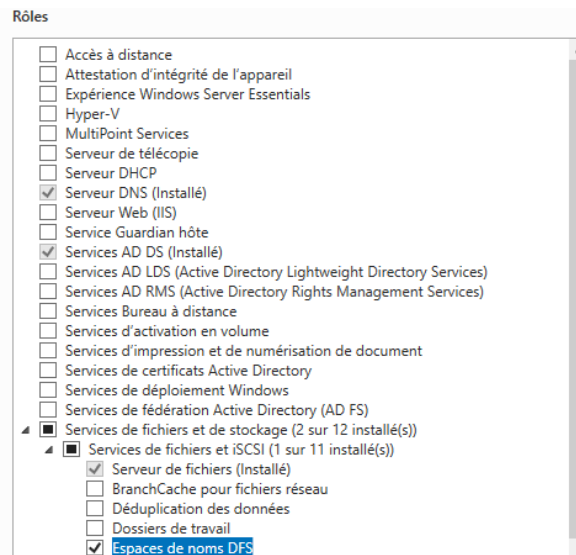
Rôles

Accès à distance
Attestation d'intégrité de l'appareil
Expérience Windows Server Essentials
Hyper-V
MultiPoint Services
Serveur de télécopie
Serveur DHCP
Serveur DNS (Installé)
Serveur Web (IIS)
Service Guardian hôte
Services AD DS (Installé)
Services AD LDS (Active Directory Lightweight Directory Services)
Services AD RMS (Active Directory Rights Management Services)
Services Bureau à distance
Services d'activation en volume
Services d'impression et de numérisation de document
Services de certificats Active Directory
Services de déploiement Windows
Services de fédération Active Directory (AD FS)
Services de fichiers et de stockage (2 sur 12 installé(s))
Services de fichiers et iSCSI (1 sur 11 installé(s))
Serveur de fichiers (Installé)
BranchCache pour fichiers réseau
Déduplication des données
Dossiers de travail
Espaces de noms DFS